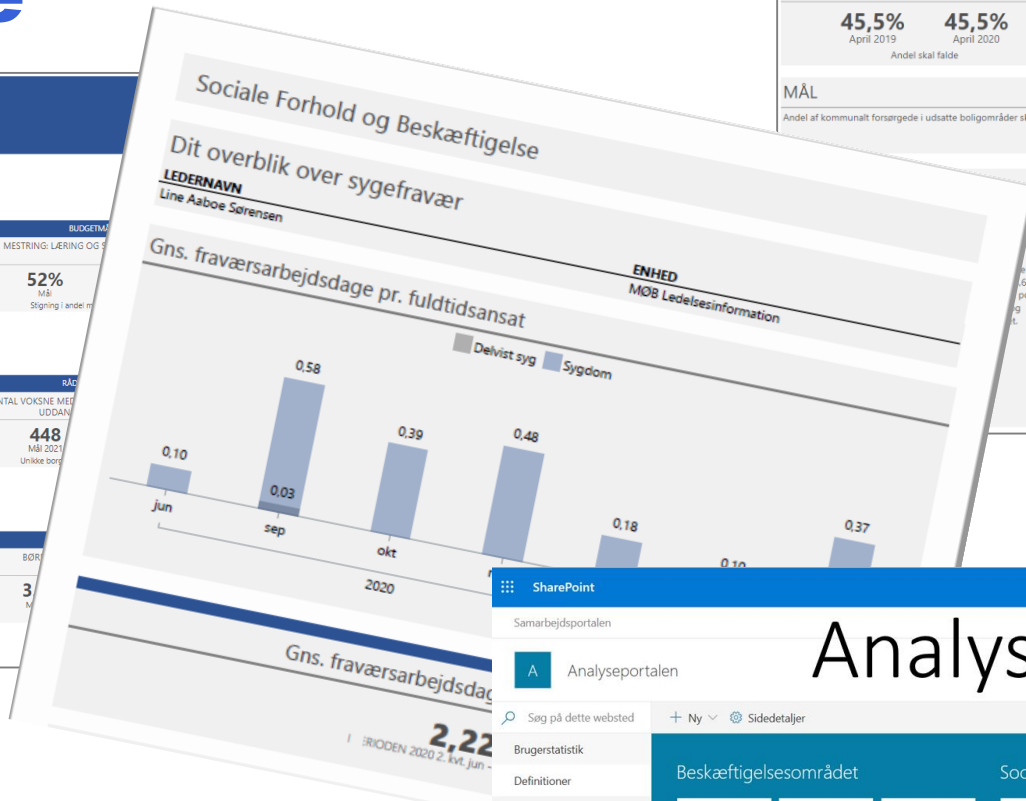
45,5%
April 2019

45,5%
April 2020

Andel skal falde

MÅL

Andel af kommunalt forsørgede i udsatte boligområder s

BUDGETM

MESTRING: LÆRING OG S

52%
Mål
Stigning i andel m

RÅ

NTAL VOKSNE ME
UDDAN

448
Mål 2021
Unikke borg

BØR

3
M

Sociale Forhold og Beskæftigelse

Dit overblik over sygefravær

LEDERNAVN
Line Aaboe Sørensen

ENHED
MØB Ledelsesinformation

Gns. fraværsarbejdsdage pr. fuldtidsansat

Delvist syg
Sygdom

0,10
0,58
0,03
0,39
0,48
0,18
0,10
0,37

jun
sep
okt
n

2020

Gns. fraværsarbejdsdag

2,22

ERIODEN 2020 2. kvt. Jun -

SharePoint

Samarbejdsportalen

A

Analyseportalen

Analys

Søg på dette websted

Ny

Sidedetaljer

Brugerstatistik

Definitioner

Beskæftigelsesområdet

Soc